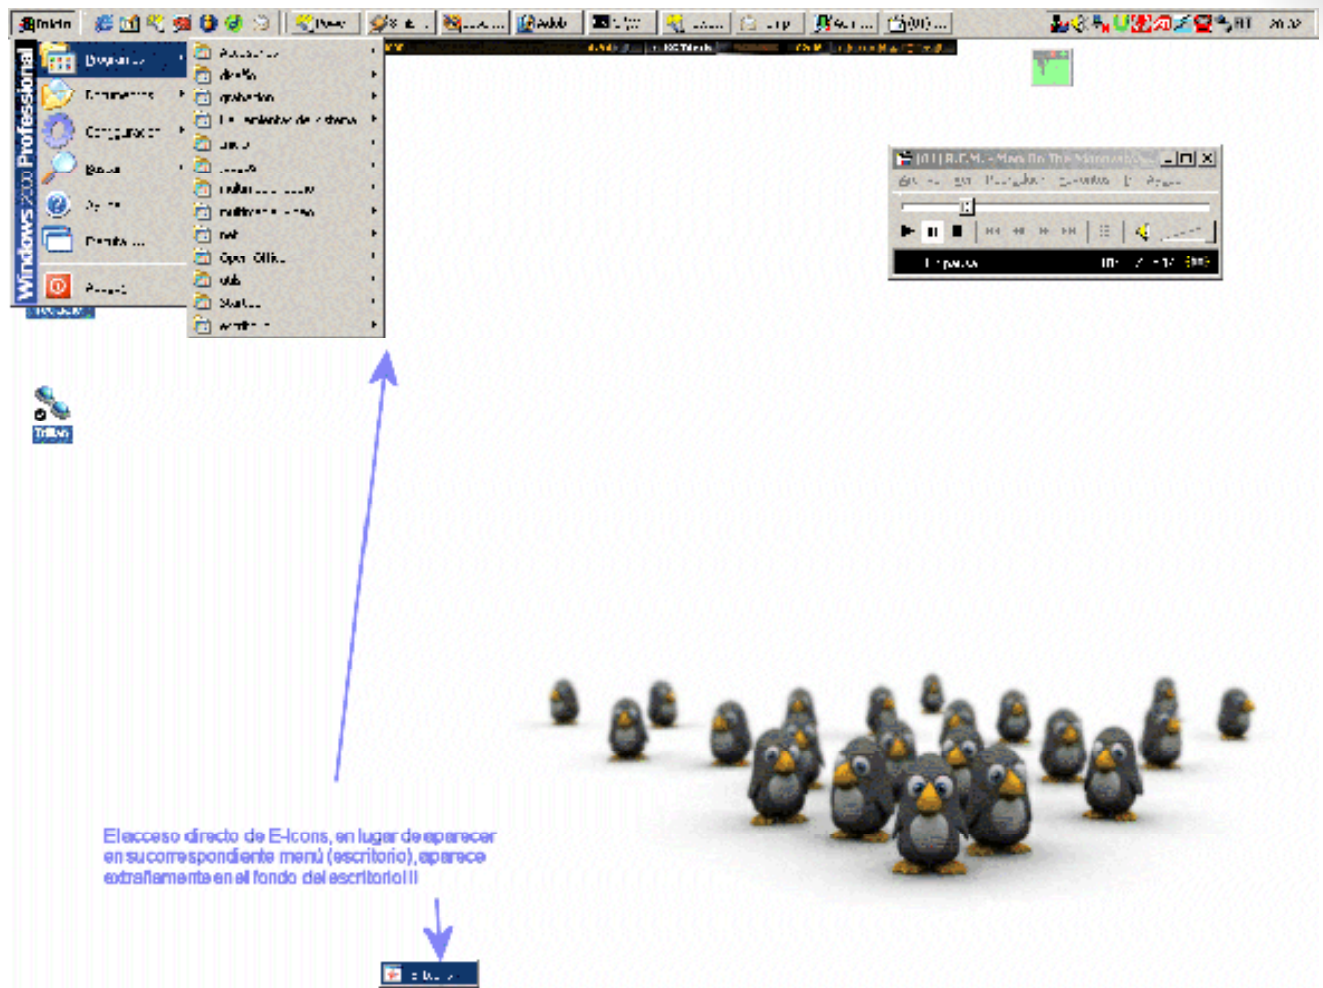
Inicio

Windows 2000 Professional

Programas
Documentos
Configuración
Buscar
Ayuda
Ejecutar...
Apagar

Accesorios
diseño
grabacion
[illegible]
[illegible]
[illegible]
multimedia
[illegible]
net
Open Office
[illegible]
Startup
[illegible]

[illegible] R.E.M. - Man On The Moon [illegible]

Trillian

El acceso directo de E-Icons, en lugar de aparecer en su correspondiente menú (escritorio), aparece extrañamente en el fondo del escritorio!!!

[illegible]